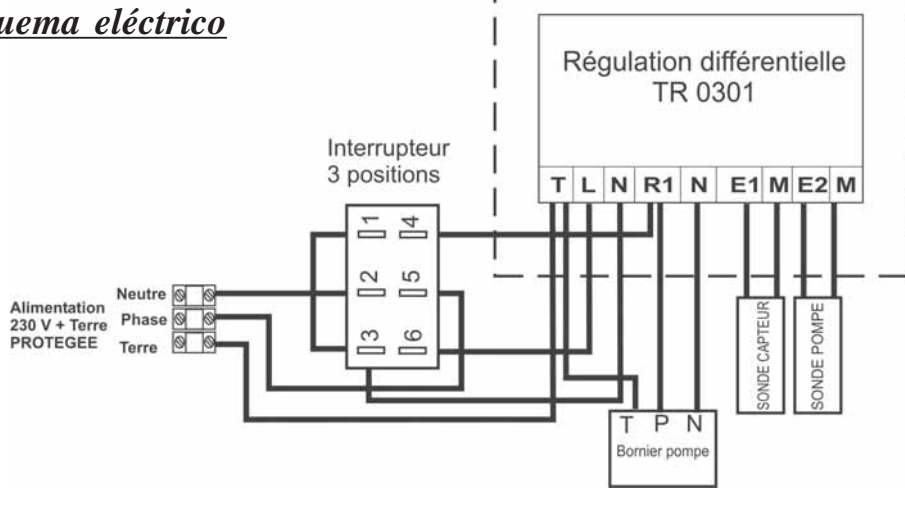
uema eléctrico

Régulation différentielle
TR 0301

T L N R1 N E1 M E2 M

Interrupteur
3 positions

1 4
2 5
3 6

Alimentation
230 V + Terre
PROTEGEE

Neutre
Phase
Terre

SONDE CAPTEUR
SONDE POMPE

T P N
Bornier pompe